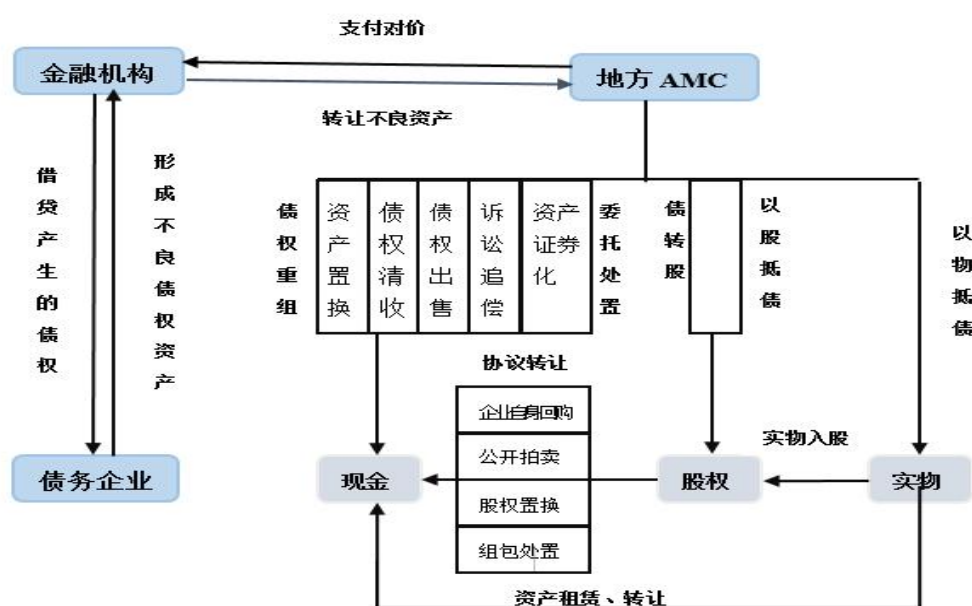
支付对价

金融机构

地方 AMC

转让不良资产

借贷产生的债权

形成不良债权资产

债权重组

资产置换

债权清收

债权出售

诉讼追偿

资产证券化

委托处置

债转股

以股抵债

以物抵债

协议转让

企业自身回购

公开拍卖

股权置换

组包处置

实物入股

债务企业

现金

股权

实物

资产租赁、转让